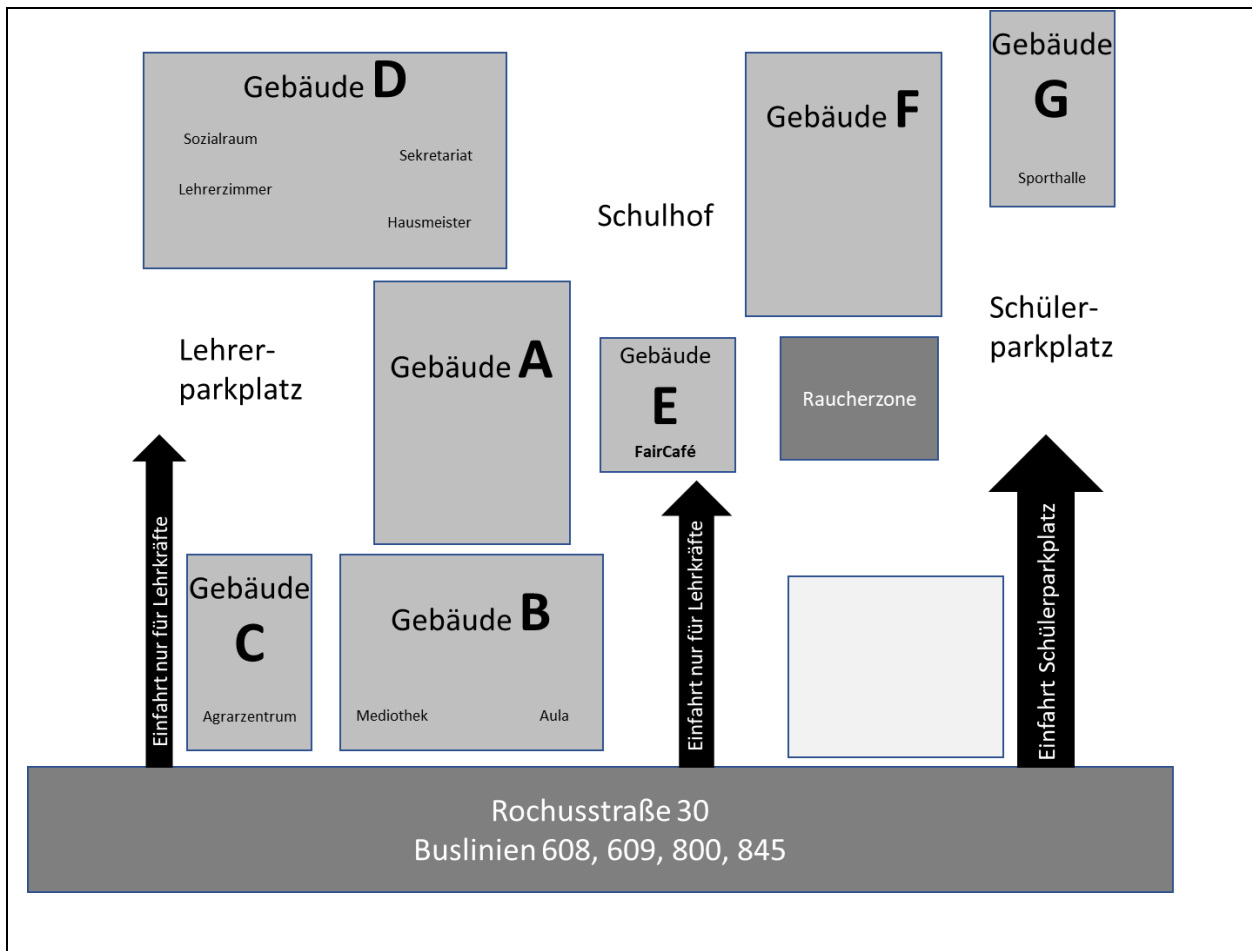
Gebäude D
Sozialraum
Sekretariat
Lehrerzimmer
Hausmeister

Schulhof

Gebäude F

Gebäude G
Sporthalle

Schülerparkplatz

Lehrerparkplatz

Gebäude A

Gebäude E
FairCafé

Raucherzone

Einfahrt nur für Lehrkräfte

Gebäude C
Agrarzentrum

Gebäude B
Mediothek
Aula

Einfahrt nur für Lehrkräfte

Einfahrt Schülerparkplatz

Rochusstraße 30
Buslinien 608, 609, 800, 845